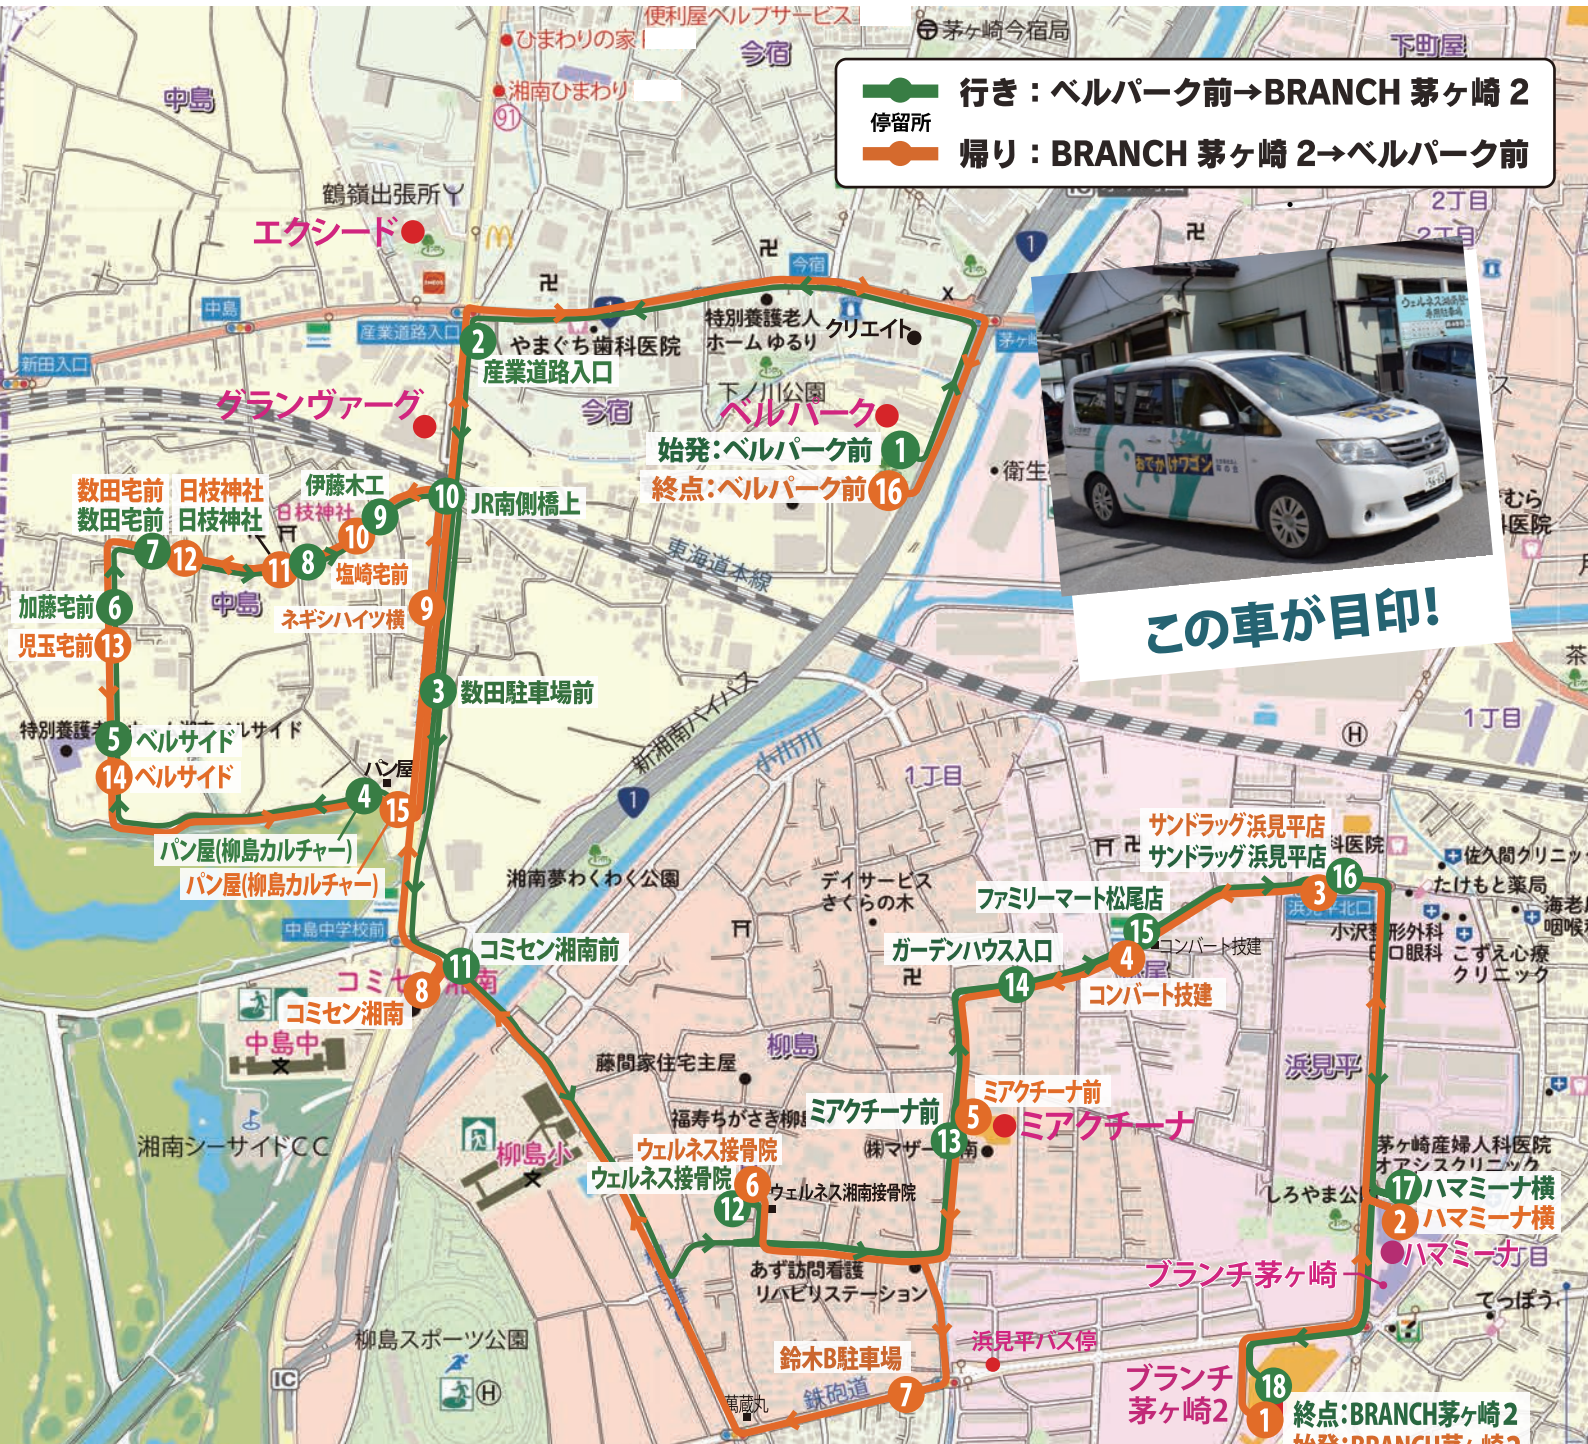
便利屋ヘルプサービス
ひまわりの家
茅ヶ崎今宿局
今宿
下町屋
湘南ひまわり
91
中島
行き：ベルパーク前→BRANCH 茅ヶ崎 2
停留所
帰り：BRANCH 茅ヶ崎 2→ベルパーク前
鶴嶺出張所
エクシード
2丁目
1
中島
今宿
新田入口
産業道路入口
2 やまぐち歯科医院
産業道路入口
特別養護老人ホーム ゆるり
クリエイト
茅ヶ崎
グランヴァーグ
下ノ川公園
ベルパーク
今宿
始発:ベルパーク前 1
終点:ベルパーク前 16
衛生
数田宅前 日枝神社
数田宅前 日枝神社
伊藤木工
日枝神社
10 JR南側橋上
9
10
7 12
11 8
塩崎宅前
中島
ネギシハイツ横 9
東海道本線
加藤宅前 6
児玉宅前 13
3 数田駐車場前
この車が目印!
特別養護
5 ベルサイド
14 ベルサイド
新湘南バイパス
小出川
1丁目
1丁目
パン屋
4
15
パン屋(柳島カルチャー)
パン屋(柳島カルチャー)
1
湘南夢わくわく公園
デイサービス さくらの木
サンドラッグ浜見平店
サンドラッグ浜見平店
医院
佐久間クリニック
たけもと薬局
ファミリーマート松尾店
3 16
浜見平北口
海老
咽喉
中島中学校前
コミセン湘南前
11
15
小沢
形外科
眼科
こずえ心療クリニック
ガーデンハウス入口
コンバート技建
コミセン
8
コミセン湘南
4
14
コンバート技建
中島中
柳島
藤間家住宅主屋
浜見平
湘南シーサイドCC
ミアクチーナ前
福寿ちがさき柳島
ミアクチーナ前
5 ミアクチーナ
ウェルネス接骨院
ウェルネス接骨院
柳島小
(株)マザー 13
茅ヶ崎産婦人科医院
オアシスクリニック
6
ウェルネス湘南接骨院
しろやま公
17 ハマミーナ横
12
2 ハマミーナ横
ハマミーナ
あず訪問看護 リハビリステーション
ブランチ茅ヶ崎
てっぽう
柳島スポーツ公園
浜見平バス停
鈴木B駐車場
IC
鉄砲道
7
萬蔵丸
ブランチ茅ヶ崎2
18
1 終点:BRANCH茅ヶ崎2
始発:BRANCH茅ヶ崎2